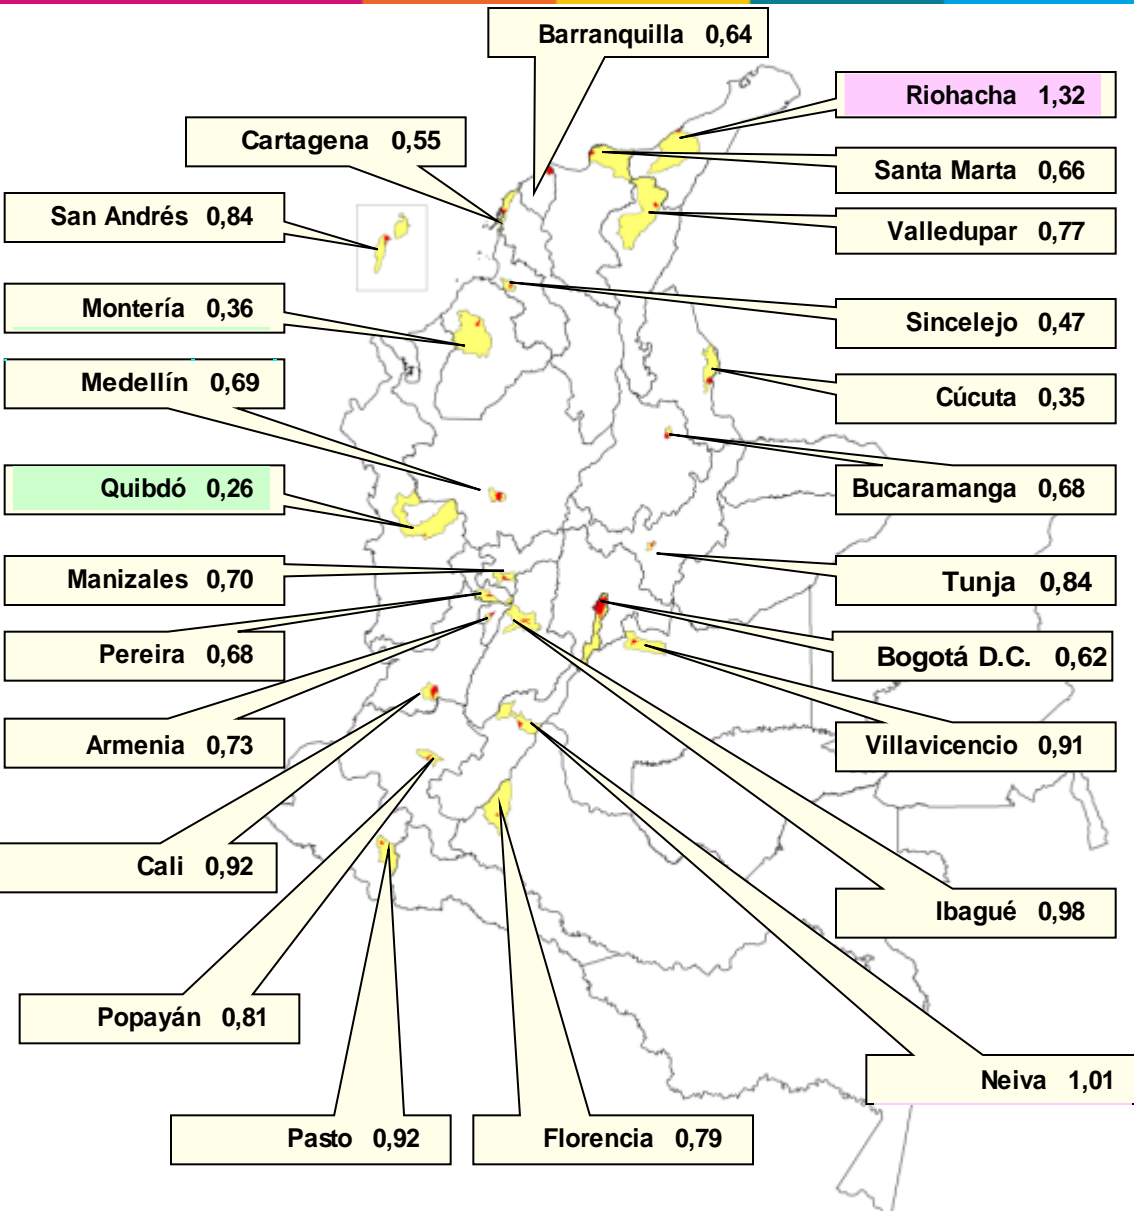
Barranquilla 0,64

Riohacha 1,32

Cartagena 0,55

Santa Marta 0,66

San Andrés 0,84

Valledupar 0,77

Sincelejo 0,47

Montería 0,36

Medellín 0,69

Cúcuta 0,35

Bucaramanga 0,68

Quibdó 0,26

Manizales 0,70

Tunja 0,84

Pereira 0,68

Bogotá D.C. 0,62

Armenia 0,73

Villavicencio 0,91

Cali 0,92

Ibagué 0,98

Popayán 0,81

Neiva 1,01

Pasto 0,92

Florencia 0,79